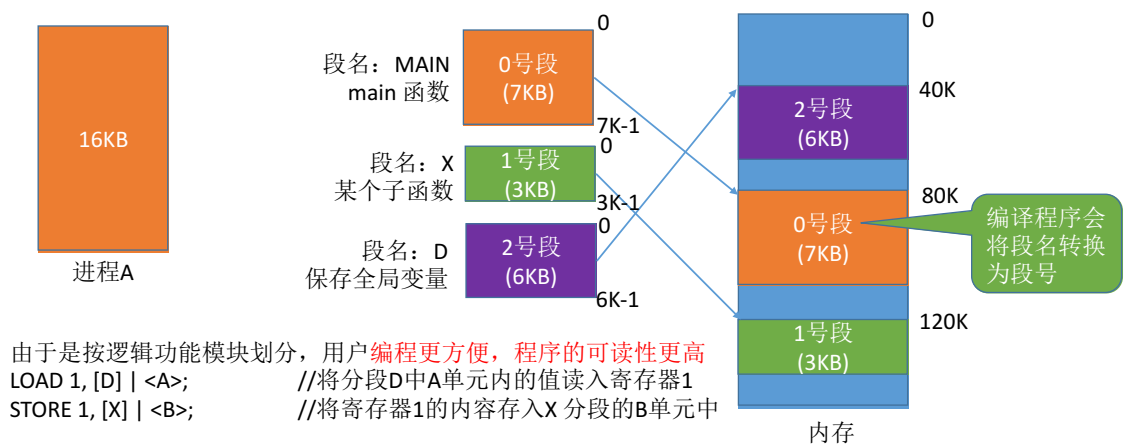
16KB

进程A

段名：MAIN
main 函数

0号段
(7KB)

0

7K-1

段名：X
某个子函数

1号段
(3KB)

0

3K-1

段名：D
保存全局变量

2号段
(6KB)

0

6K-1

0

2号段
(6KB)

40K

80K

0号段
(7KB)

编译程序会将段名转换为段号

120K

1号段
(3KB)

内存

由于是按逻辑功能模块划分，用户编程更方便，程序的可读性更高

LOAD 1, [D] | <A>; //将分段D中A单元内的值读入寄存器1

STORE 1, [X] | <B>; //将寄存器1的内容存入X 分段的B单元中